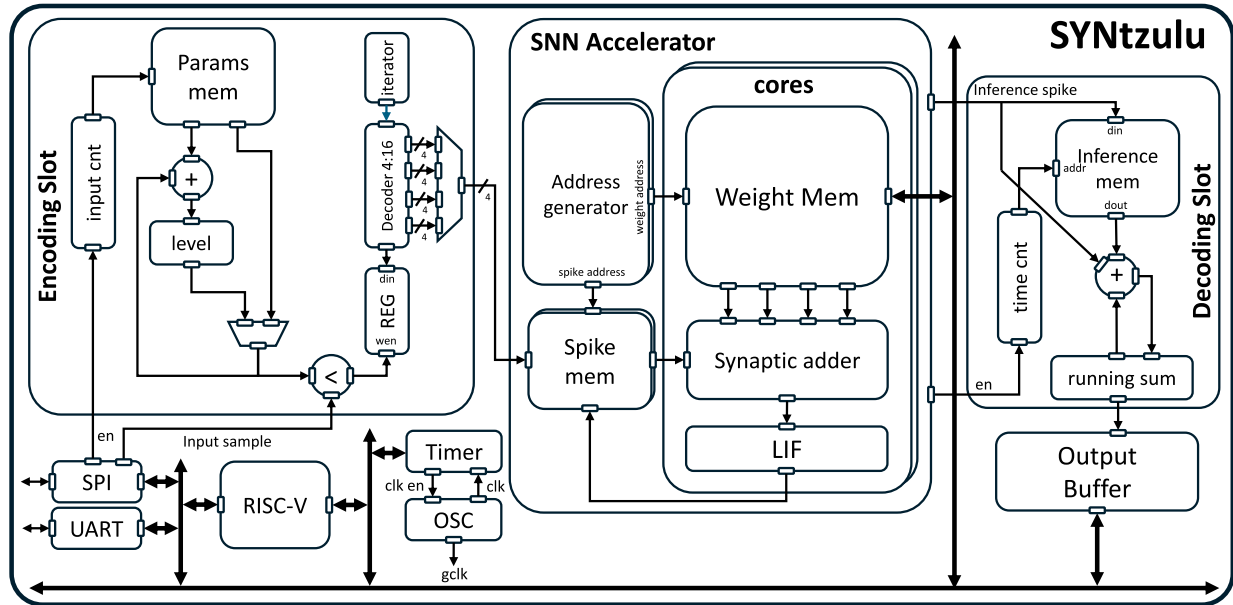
SYNtzulu

Encoding Slot

Params mem

input cnt

+

level

iterator

Decoder 4:16

4
4
4
4

4

din
REG
wen

<

SNN Accelerator

cores

Address generator

weight address

spike address

Weight Mem

Spike mem

Synaptic adder

LIF

Inference spike

din
addr
Inference mem
dout

time cnt

+

en

running sum

Decoding Slot

Output Buffer

en
Input sample

SPI

UART

RISC-V

Timer

clk en
clk

OSC

gclk